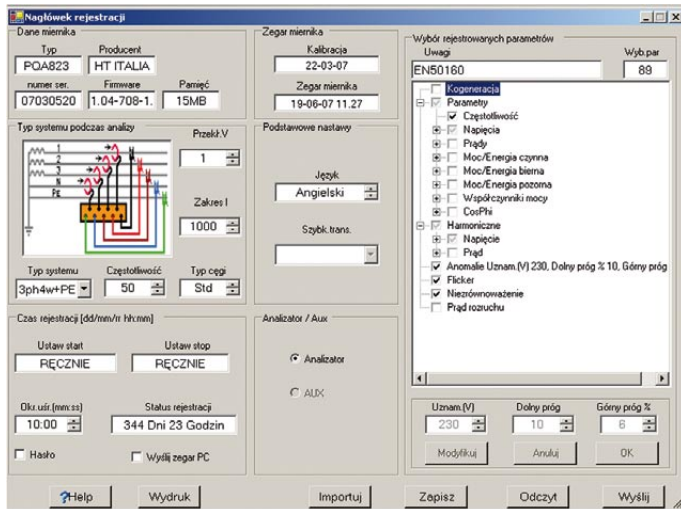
Nagłówek rejestracji

Dane miernika
Typ
PQA823
Producent
HT ITALIA
numer ser.
07030520
Firmware
1.04-708-1.
Pamięć
15MB

Zegar miernika
Kalibracja
22-03-07
Zegar miernika
19-06-07 11.27

Typ systemu podczas analizy
Przekł.V
1
Zakres I
1000
PE
Typ systemu
3ph4w+PE
Częstotliwość
50
Typ cęgi
Std

Podstawowe nastawy
Język
Angielski
Szybk.trans.

Czas rejestracji [dd/mm/rr hh:mm]
Ustaw start
RĘCZNIE
Ustaw stop
RĘCZNIE
Okr.uśr.[mm:ss]
10:00
Status rejestracji
344 Dni 23 Godzin
Hasło
Wyślij zegar PC

Analizator / Aux
Analizator
AUX

Wybór rejestrowanych parametrów
Uwagi
EN50160
Wyb.par
89
Kogeneracja
Parametry
Częstotliwość
Napięcia
Prądy
Moc/Energia czynna
Moc/Energia bierna
Moc/Energia pozorna
Współczynniki mocy
CosPhi
Harmoniczne
Napięcie
Prąd
Anomalie Uznam.(V) 230, Dolny próg % 10, Górny próg
Flicker
Niezrównoważenie
Prąd rozruchu

Uznam.(V)
230
Dolny próg
10
Górny próg %
6
Modyfikuj
Anuluj
OK

Help
Wydruk
Importuj
Zapisz
Odczyt
Wyślij